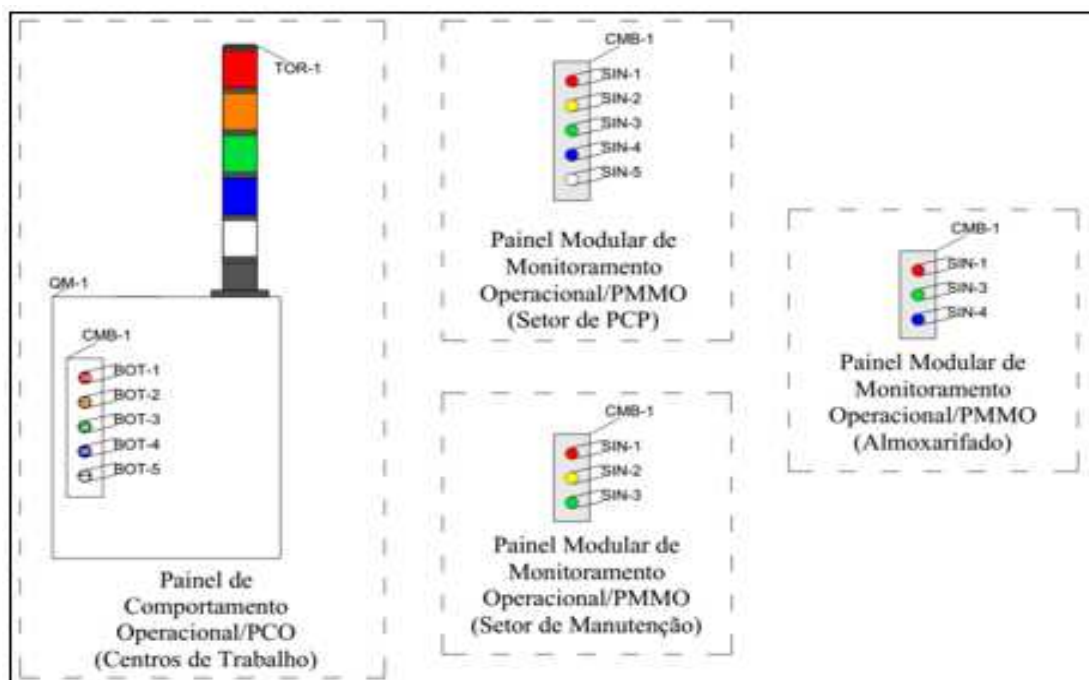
TOR-1

QM-1

CMB-1

BOT-1
BOT-2
BOT-3
BOT-4
BOT-5

Painel de Comportamento Operacional/PCO (Centros de Trabalho)

CMB-1

SIN-1
SIN-2
SIN-3
SIN-4
SIN-5

Painel Modular de Monitoramento Operacional/PMMO (Setor de PCP)

CMB-1

SIN-1
SIN-2
SIN-3

Painel Modular de Monitoramento Operacional/PMMO (Setor de Manutenção)

CMB-1

SIN-1
SIN-3
SIN-4

Painel Modular de Monitoramento Operacional/PMMO (Almoxarifado)